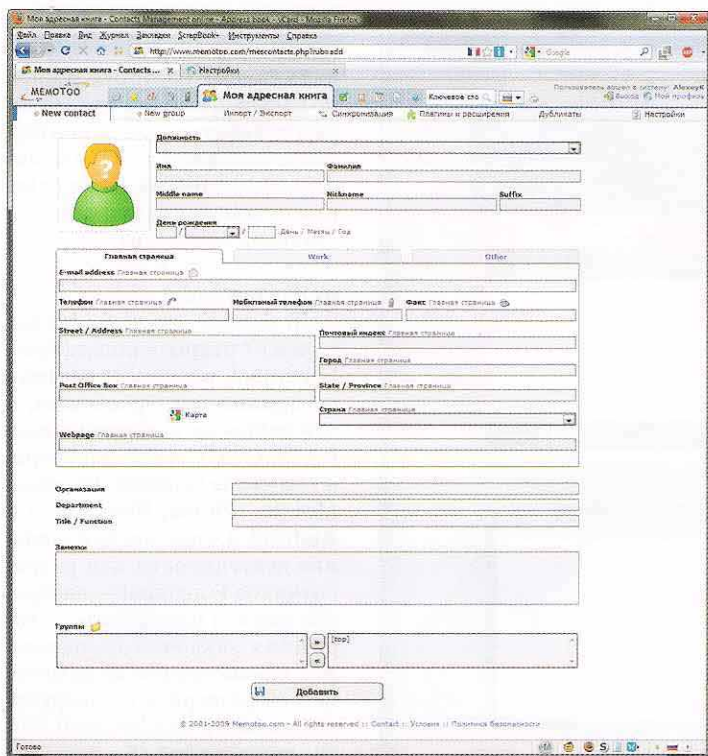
Моя адресная книга - Contacts Management online - Address book - vCard - Mozilla Firefox

Файл Правка Вид Журнал Закладки ScrapBook Инструменты Справка

http://www.memotoo.com/mescontacts.php?rub=add

Моя адресная книга - Contacts ... × Настройки ×

MEMOTOO

Моя адресная книга

Ключевое сло

Пользователь вошел в систему: AlexeyK
Выход Мой профиль

New contact | New group | Импорт / Экспорт | Синхронизация | Плагины и расширения | Дубликаты | Настройки

Должность

Имя | Фамилия

Middle name | Nickname | Suffix

День рождения

/ / День / Месяц / Год

Главная страница | Work | Other

E-mail address Главная страница

Телефон Главная страница | Мобильный телефон Главная страница | Факс Главная страница

Street / Address Главная страница | Почтовый индекс Главная страница

Город Главная страница

Post Office Box Главная страница | State / Province Главная страница

Карта | Страна Главная страница

Webpage Главная страница

Организация

Department

Title / Function

Заметки

Группы

[top]

Добавить

© 2001-2009 Memotoo.com - All rights reserved :: Contact :: Условия :: Политика безопасности

Готово